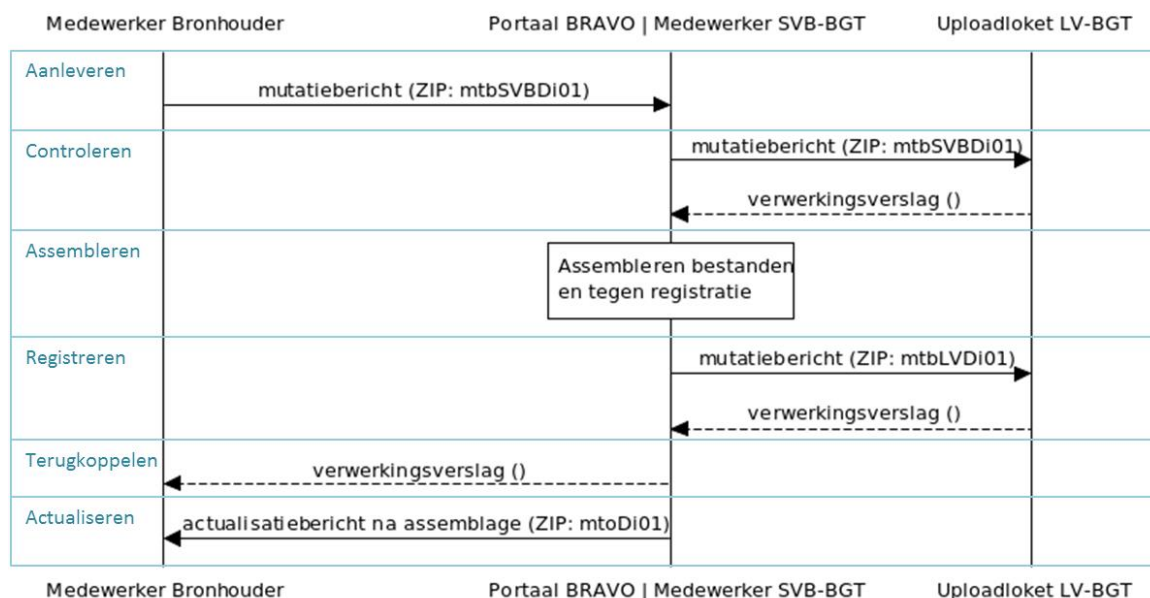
Medewerker Bronhouder

Portaal BRAVO | Medewerker SVB-BGT

Uploadloket LV-BGT

Aanleveren

mutatiebericht (ZIP: mtbSVBDi01)

Controleren

mutatiebericht (ZIP: mtbSVBDi01)

verwerkingsverslag ()

Assembleren

Assembleren bestanden en tegen registratie

Registreren

mutatiebericht (ZIP: mtbLVDi01)

verwerkingsverslag ()

Terugkoppelen

verwerkingsverslag ()

Actualiseren

actualisatiebericht na assemblage (ZIP: mtoDi01)

Medewerker Bronhouder

Portaal BRAVO | Medewerker SVB-BGT

Uploadloket LV-BGT